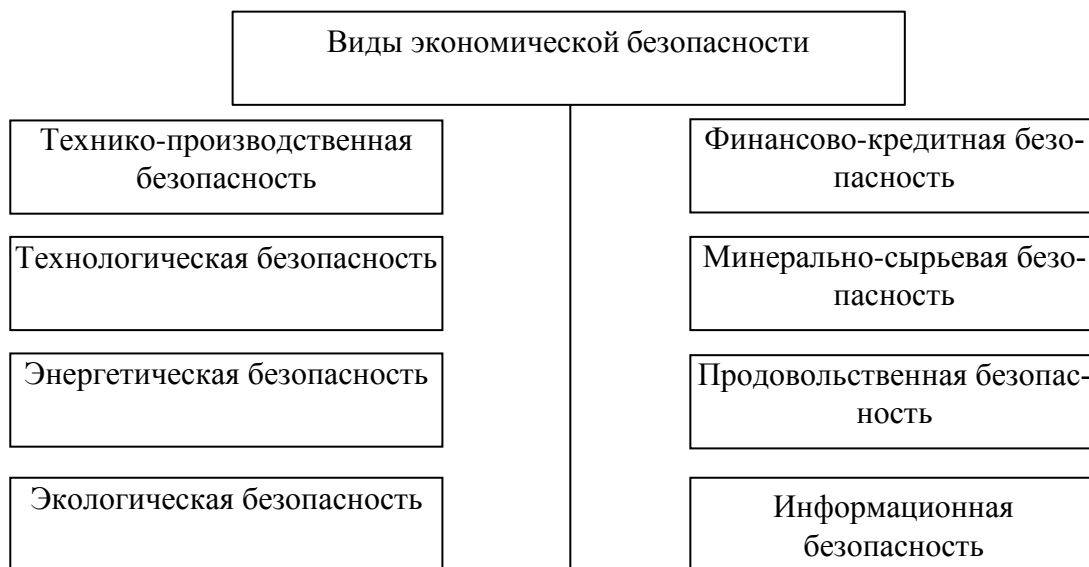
Виды экономической безопасности

Технико-производственная безопасность

Технологическая безопасность

Энергетическая безопасность

Экологическая безопасность

Финансово-кредитная безопасность

Минерально-сырьевая безопасность

Продовольственная безопасность

Информационная безопасность